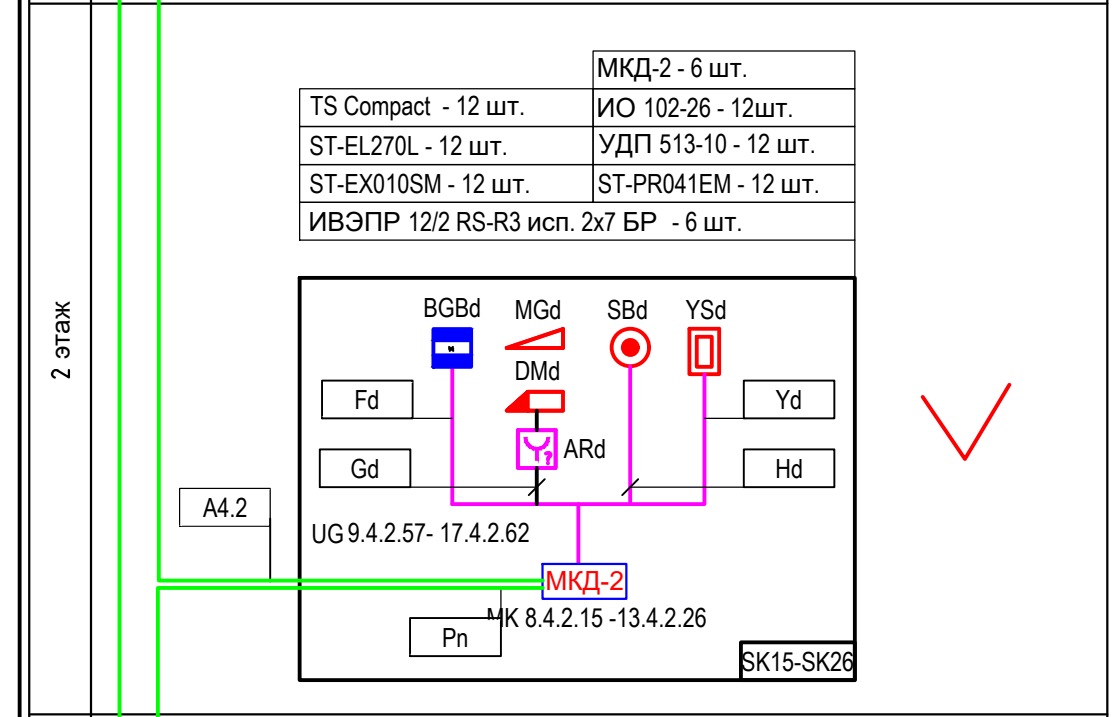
2 этаж

| | МКД-2 - 6 шт. |
|---|---|
| TS Compact - 12 шт. | ИО 102-26 - 12шт. |
| ST-EL270L - 12 шт. | УДП 513-10 - 12 шт. |
| ST-EX010SM - 12 шт. | ST-PR041EM - 12 шт. |
| ИВЭПР 12/2 RS-R3 исп. 2х7 БР - 6 шт. | |

BGBd
MGd
SBd
YSd
DMd
Fd
Yd
ARd
Gd
Hd
A4.2
UG 9.4.2.57- 17.4.2.62
МКД-2
МК 8.4.2.15 -13.4.2.26
Pn
SK15-SK26